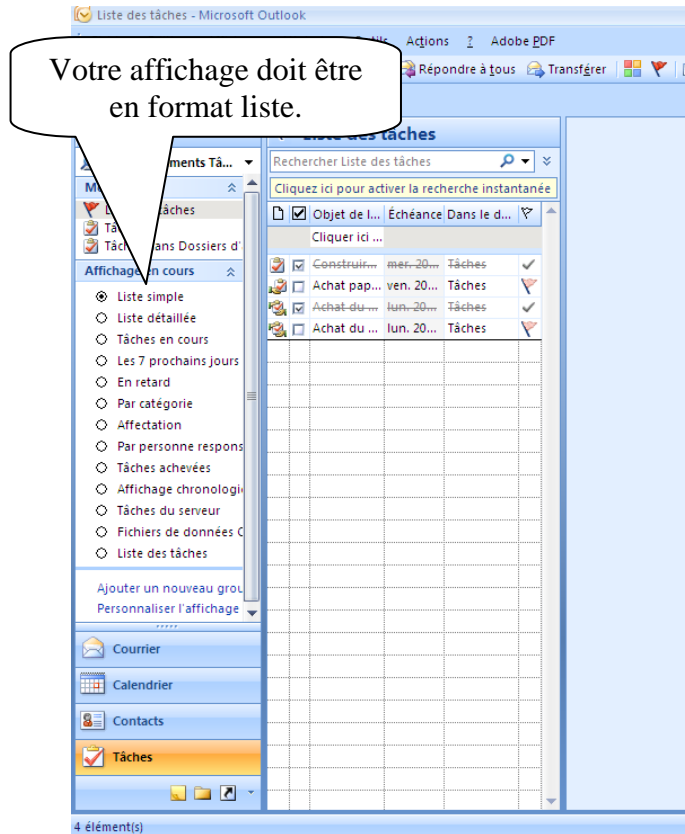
Liste des tâches - Microsoft Outlook

Actions ? Adobe PDF

Votre affichage doit être en format liste.

Répondre à tous Transférer

Liste des tâches

ments Tâ...

Rechercher Liste des tâches

Cliquez ici pour activer la recherche instantanée

M

âches

Tâ

Tâc ans Dossiers d'

| | | Objet de l... | Échéance | Dans le d... | |
|---|---|---|---|---|---|
| | | Cliquer ici ... | | | |
| | ☑ | Construir... | mer. 20... | Tâches | ✓ |
| | ☐ | Achat pap... | ven. 20... | Tâches | |
| | ☑ | Achat du ... | lun. 20... | Tâches | ✓ |
| | ☐ | Achat du ... | lun. 20... | Tâches | |

Affichage en cours

Liste simple
Liste détaillée
Tâches en cours
Les 7 prochains jours
En retard
Par catégorie
Affectation
Par personne respons
Tâches achevées
Affichage chronologi
Tâches du serveur
Fichiers de données C
Liste des tâches

Ajouter un nouveau grou
Personnaliser l'affichage

Courrier
Calendrier
Contacts
Tâches

4 élément(s)